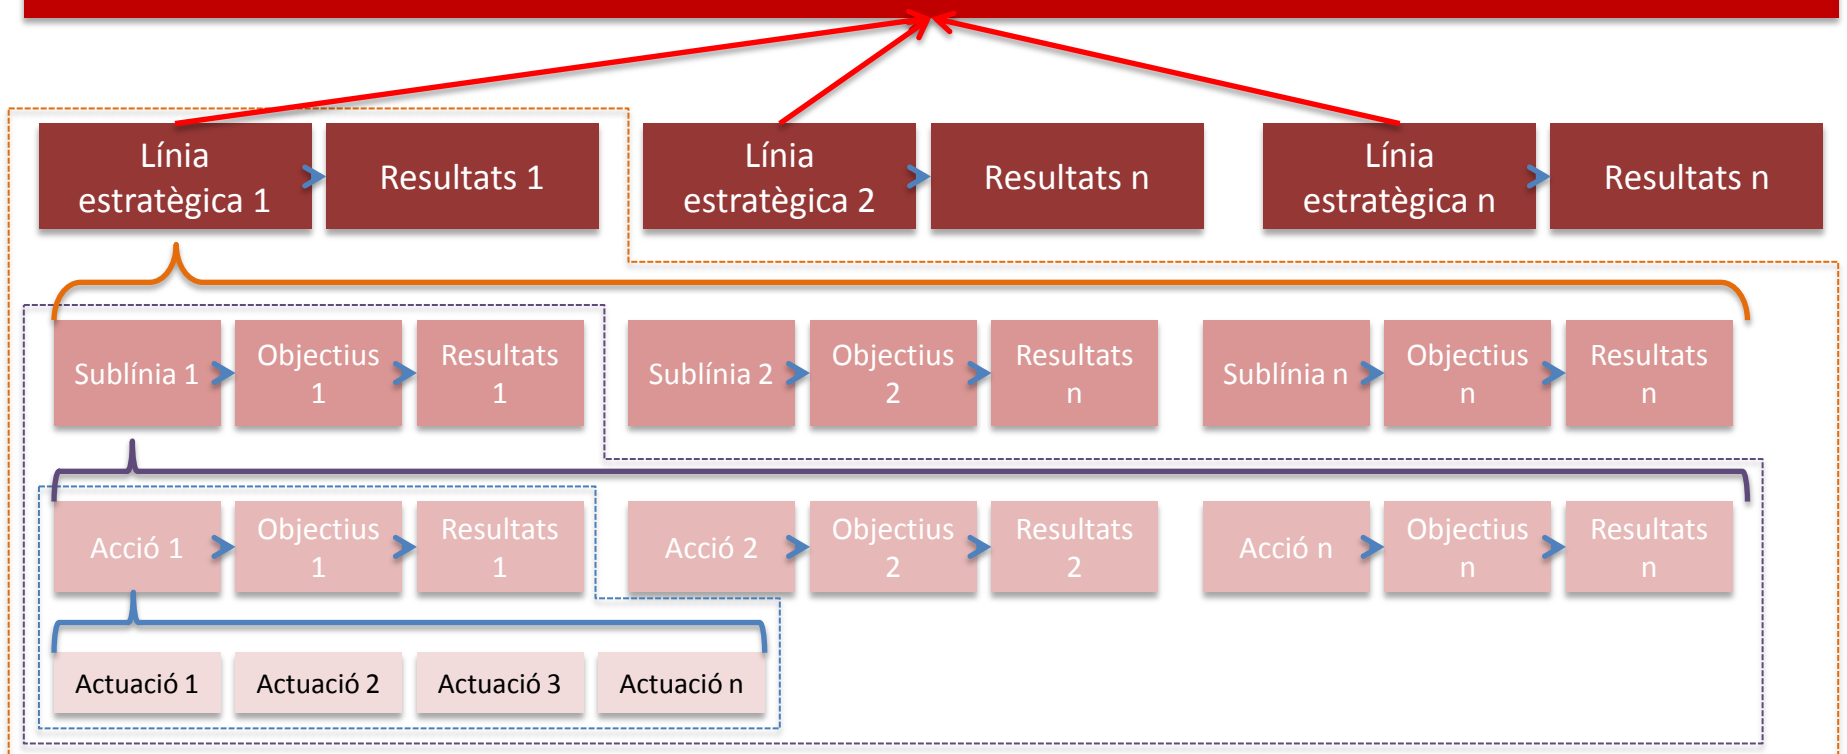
Línia estratègica 1
Resultats 1
Línia estratègica 2
Resultats n
Línia estratègica n
Resultats n

Sublínia 1
Objectius 1
Resultats 1
Sublínia 2
Objectius 2
Resultats n
Sublínia n
Objectius n
Resultats n

Acció 1
Objectius 1
Resultats 1
Acció 2
Objectius 2
Resultats 2
Acció n
Objectius n
Resultats n

Actuació 1
Actuació 2
Actuació 3
Actuació n